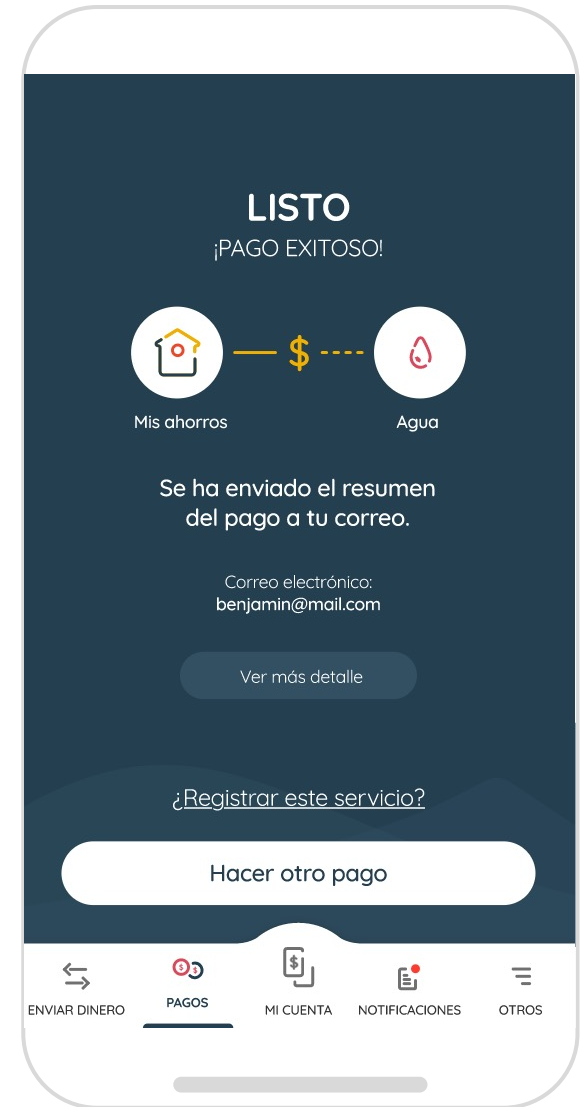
LISTO
¡PAGO EXITOSO!

$

Mis ahorros

Agua

Se ha enviado el resumen del pago a tu correo.

Correo electrónico:
benjamin@mail.com

Ver más detalle

¿Registrar este servicio?

Hacer otro pago

ENVIAR DINERO

PAGOS

MI CUENTA

NOTIFICACIONES

OTROS